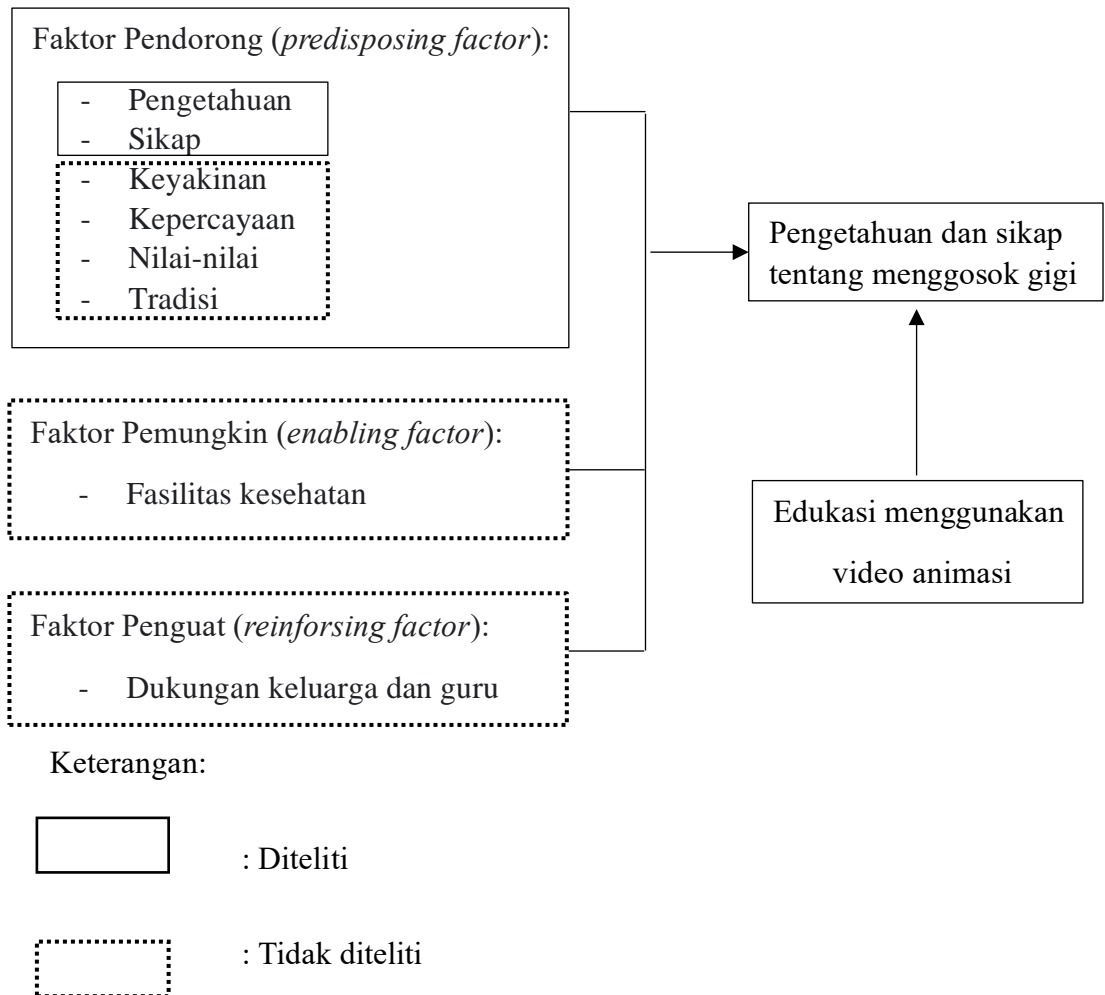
Faktor Pendorong (*predisposing factor*):

- Pengetahuan
- Sikap
- Keyakinan
- Kepercayaan
- Nilai-nilai
- Tradisi

Pengetahuan dan sikap tentang menggosok gigi

Faktor Pemungkin (*enabling factor*):

- Fasilitas kesehatan

Edukasi menggunakan video animasi

Faktor Penguat (*reinforsing factor*):

- Dukungan keluarga dan guru

Keterangan:

: Diteliti

: Tidak diteliti